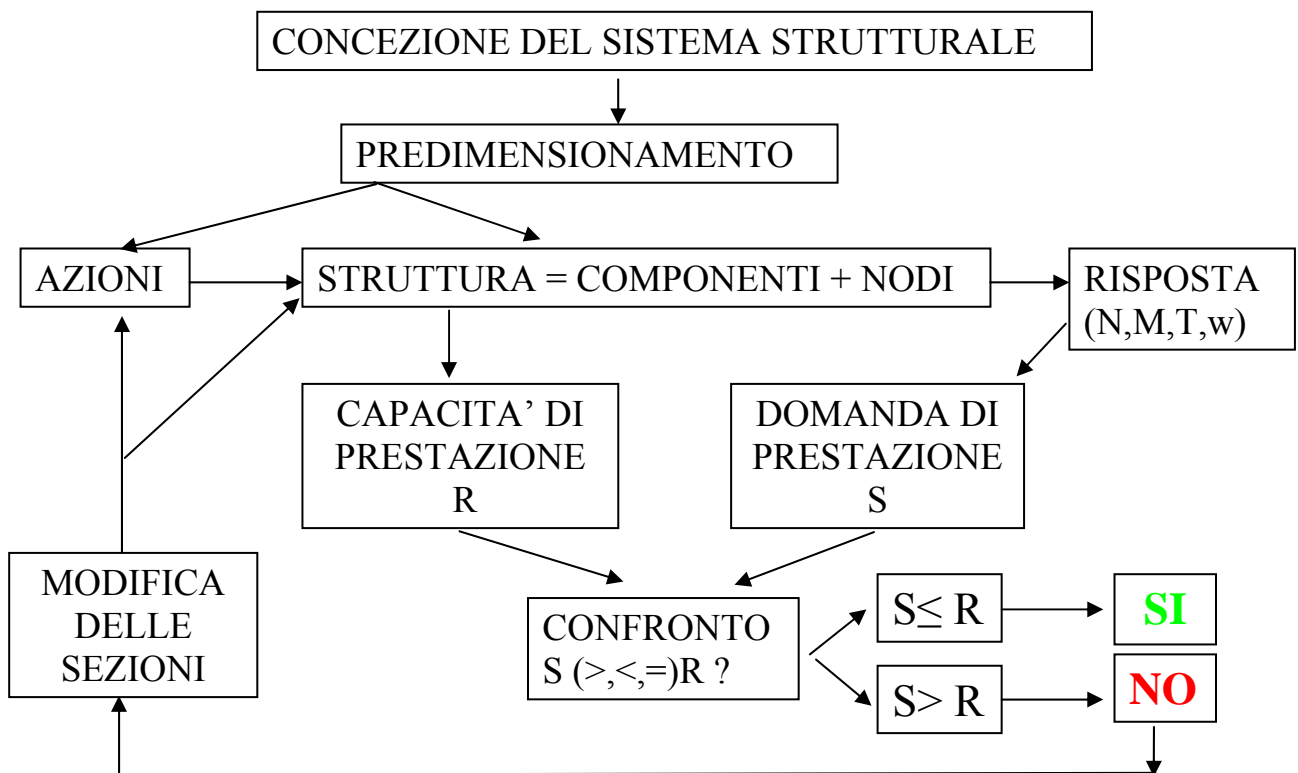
CONCEZIONE DEL SISTEMA STRUTTURALE

PREDIMENSIONAMENTO

AZIONI

STRUTTURA = COMPONENTI + NODI

RISPOSTA (N,M,T,w)

CAPACITA' DI PRESTAZIONE R

DOMANDA DI PRESTAZIONE S

MODIFICA DELLE SEZIONI

CONFRONTO S (>,<,=)R ?

$S \leq R$

SI

$S > R$

NO